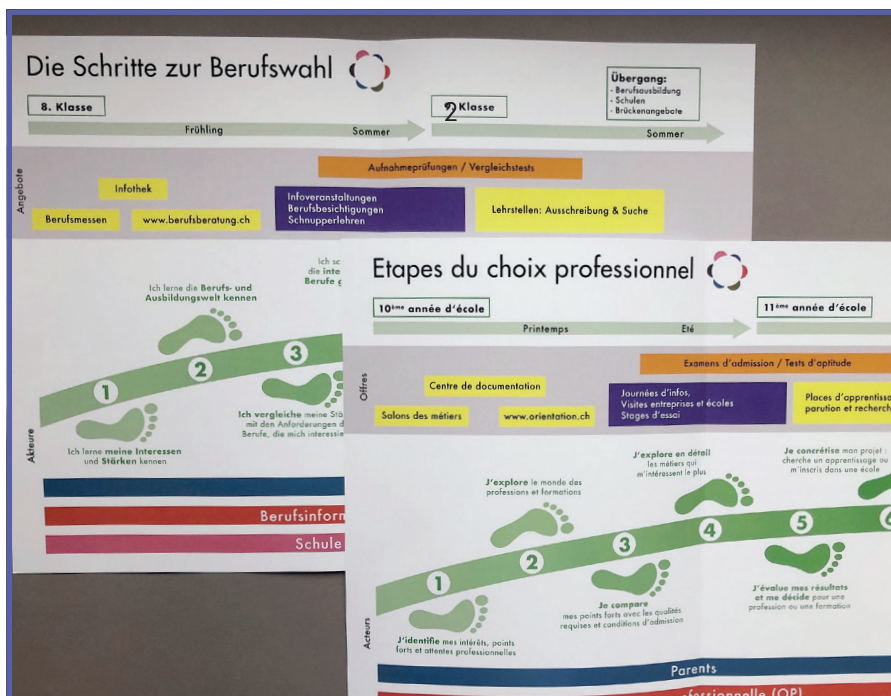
Die Schritte zur Berufswahl

8. Klasse

2 Klasse

Übergang:
- Berufsausbildung
- Schulen
- Brückenangebote

Frühling

Sommer

Sommer

Angebote

Aufnahmeprüfungen / Vergleichstests

Infothek

Berufsmessen

www.berufsberatung.ch

Infoveranstaltungen
Berufsbesichtigungen
Schnupperlehren

Lehrstellen: Ausschreibung & Suche

Ich lerne die Berufs- und Ausbildungswelt kennen

Ich sc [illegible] die inte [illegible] Berufe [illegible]

1

2

3

Ich vergleiche meine Stä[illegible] mit den Anforderungen d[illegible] Berufe, die mich interessie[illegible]

Akteure

Ich lerne meine Interessen und Stärken kennen

Berufsinform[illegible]

Schule

Etapes du choix professionnel

10ème année d'école

11ème année d'école

Printemps

Eté

Examens d'admission / Tests d'aptitude

Offres

Centre de documentation

Salons des métiers

www.orientation.ch

Journées d'infos,
Visites entreprises et écoles
Stages d'essai

Places d'apprentiss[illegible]
parution et recherch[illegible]

J'explore en détail les métiers qui m'intéressent le plus

Je concrétise mon projet : cherche un apprentissage ou m'inscris dans une école

J'explore le monde des professions et formations

1

2

3

4

5

6

Je compare mes points forts avec les qualités requises et conditions d'admission

J'évalue mes résultats et me décide pour une profession ou une formation

Acteurs

J'identifie mes intérêts, points forts et attentes professionnelles

Parents

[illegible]fessionnelle (OP)